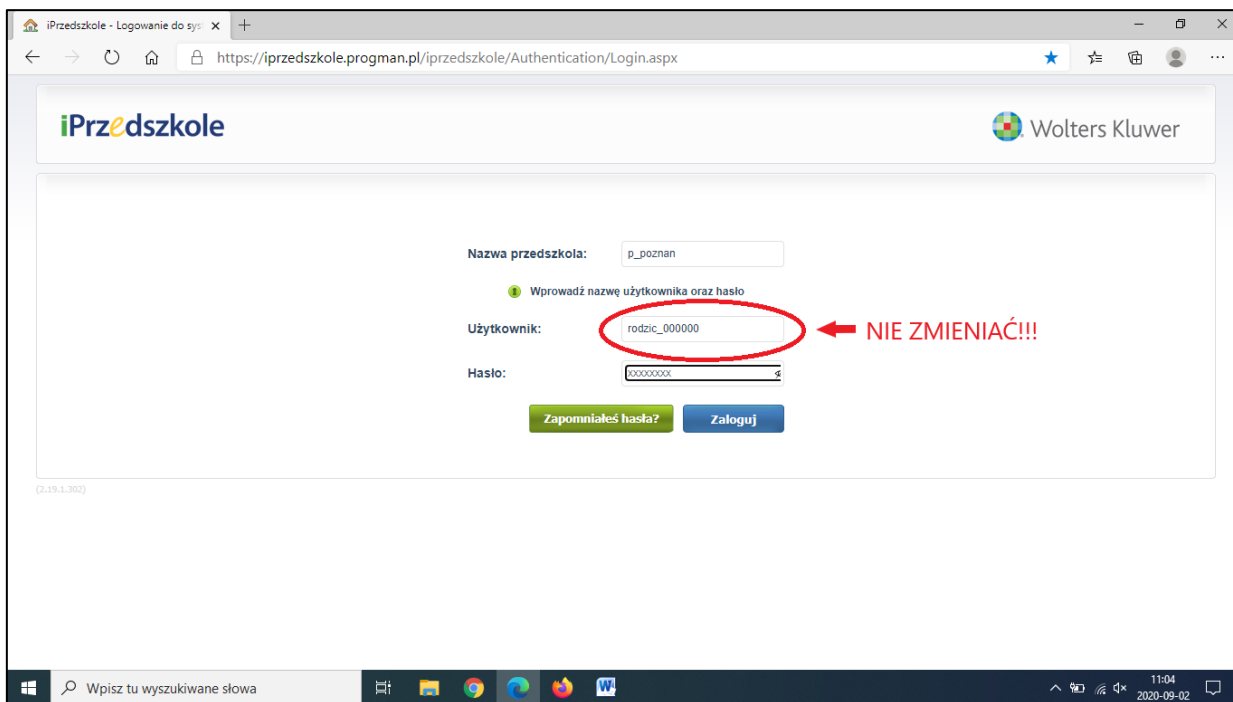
iPrzedszkole - Logowanie do sys

https://iprzedszkole.progman.pl/iprzedszkole/Authentication/Login.aspx

iPrzedszkole

Wolters Kluwer

Nazwa przedszkola: p_poznan

Wprowadź nazwę użytkownika oraz hasło

Użytkownik: rodzic_000000

NIE ZMIENIAĆ!!!

Hasło: xxxxxxxx

Zapomniałeś hasła?

Zaloguj

(2.19.1.302)

Wpisz tu wyszukiwane słowa

11:04
2020-09-02